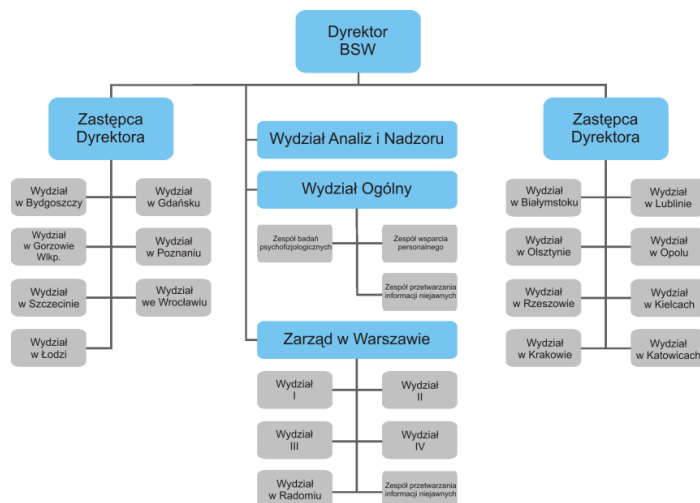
Dyrektor BSW

Zastępca Dyrektora

Wydział w Bydgoszczy

Wydział w Gdańsku

Wydział w Gorzowie Wlkp.

Wydział w Poznaniu

Wydział w Szczecinie

Wydział we Wrocławiu

Wydział w Łodzi

Wydział Analiz i Nadzoru

Wydział Ogólny

Zespół badań psychofizjologicznych

Zespół wsparcia personalnego

Zespół przetwarzania informacji niejawnych

Zarząd w Warszawie

Wydział I

Wydział II

Wydział III

Wydział IV

Wydział w Radomiu

Zespół przetwarzania informacji niejawnych

Zastępca Dyrektora

Wydział w Białymstoku

Wydział w Lublinie

Wydział w Olsztynie

Wydział w Opolu

Wydział w Rzeszowie

Wydział w Kielcach

Wydział w Krakowie

Wydział w Katowicach